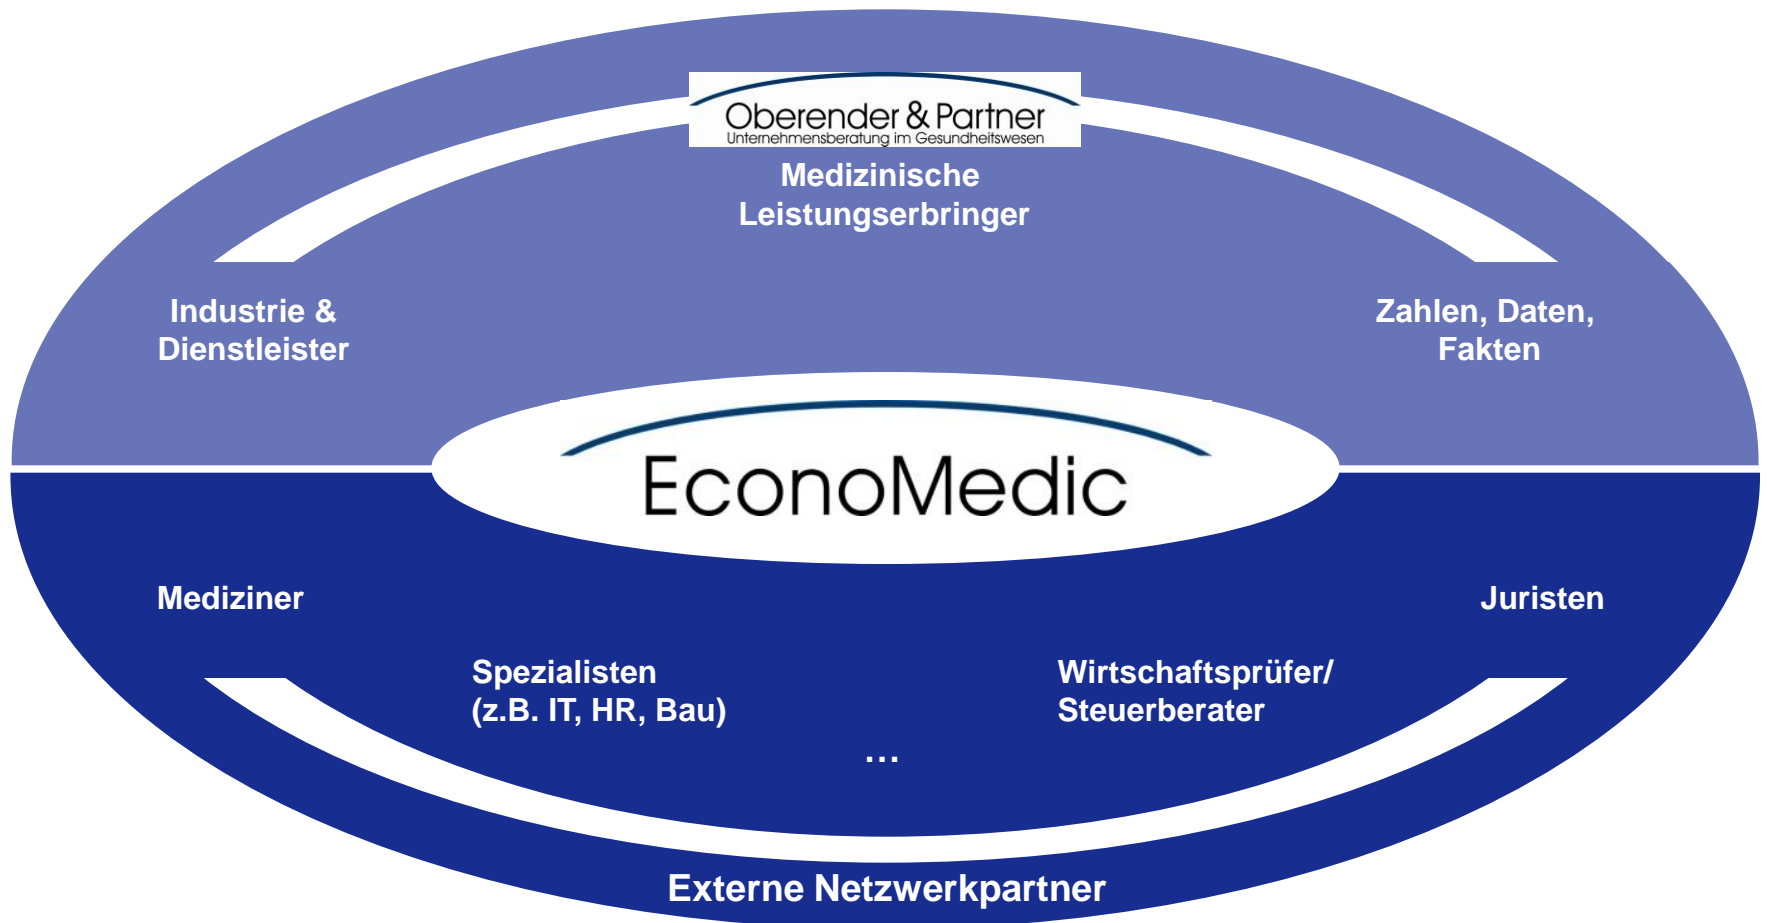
Oberender & Partner
Unternehmensberatung im Gesundheitswesen

Medizinische Leistungserbringer

Industrie & Dienstleister

Zahlen, Daten, Fakten

EconoMedic

Mediziner

Juristen

Spezialisten (z.B. IT, HR, Bau)

Wirtschaftsprüfer/ Steuerberater

...

Externe Netzwerkpartner